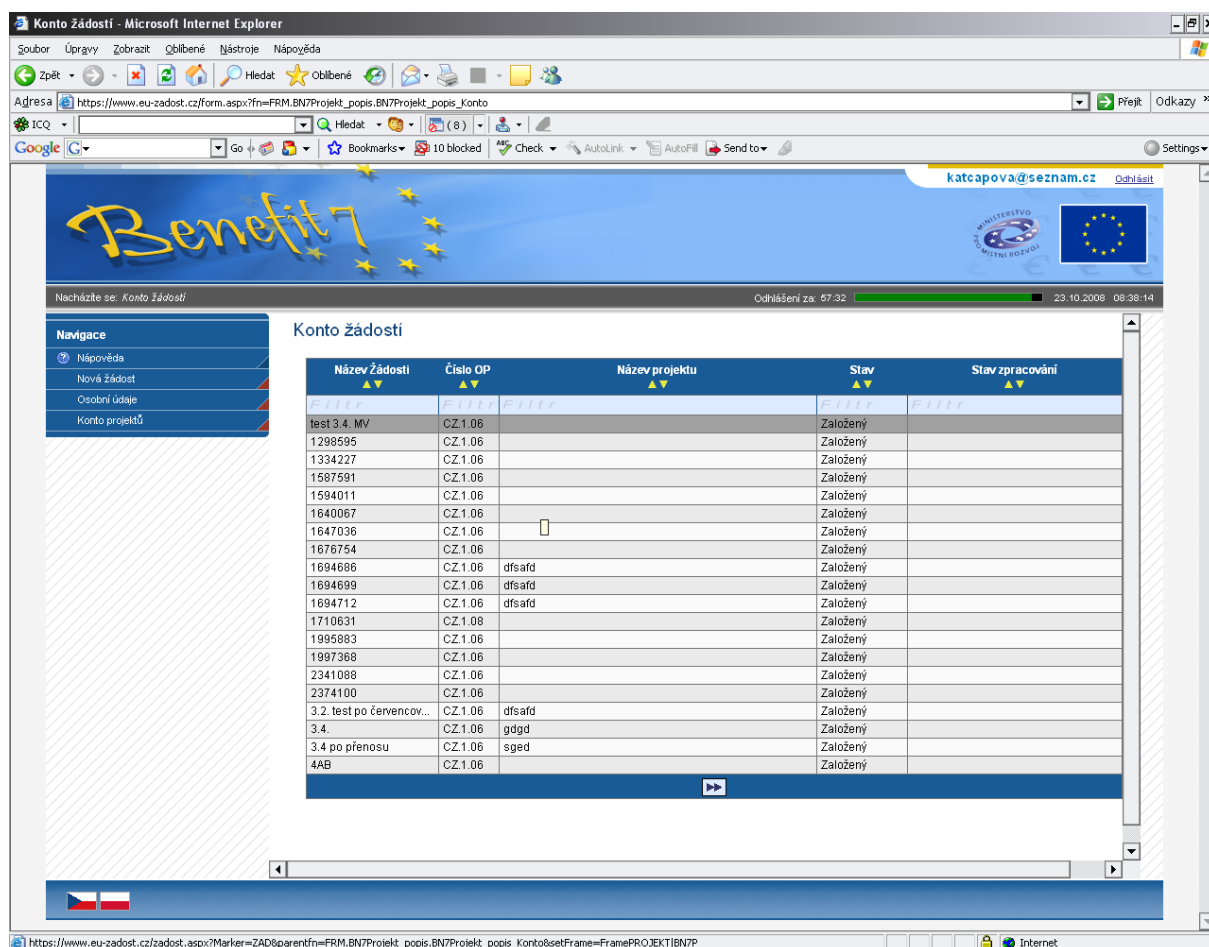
Konto žádostí - Microsoft Internet Explorer

Soubor Úpravy Zobrazit Oblíbené Nástroje Nápověda

Zpět Hledat Oblíbené

Adresa https://www.eu-zadost.cz/form.aspx?fn=FRM.BN7Projekt_popis.BN7Projekt_popis_Konto Přejít Odkazy

ICQ Hledat (8)

Google Go Bookmarks 10 blocked Check AutoLink AutoFill Send to Settings

katcapova@seznam.cz Odhlásit

Benefit7

MINISTERSTVO PRO MÍSTNÍ ROZVOJ

Nacházíte se: Konto žádostí

Odhlášení za: 57:32 23.10.2008 08:38:14

Navigace
Nápověda
Nová žádost
Osobní údaje
Konto projektů

Konto žádostí

| Název Žádosti | Číslo OP | Název projektu | Stav | Stav zpracování |
|---|---|---|---|---|
| Filtr | Filtr | Filtr | Filtr | Filtr |
| test 3.4. MV | CZ.1.06 | | Založený | |
| 1298595 | CZ.1.06 | | Založený | |
| 1334227 | CZ.1.06 | | Založený | |
| 1587591 | CZ.1.06 | | Založený | |
| 1594011 | CZ.1.06 | | Založený | |
| 1640067 | CZ.1.06 | | Založený | |
| 1647036 | CZ.1.06 | | Založený | |
| 1676754 | CZ.1.06 | | Založený | |
| 1694686 | CZ.1.06 | dfsafd | Založený | |
| 1694699 | CZ.1.06 | dfsafd | Založený | |
| 1694712 | CZ.1.06 | dfsafd | Založený | |
| 1710631 | CZ.1.08 | | Založený | |
| 1995883 | CZ.1.06 | | Založený | |
| 1997368 | CZ.1.06 | | Založený | |
| 2341088 | CZ.1.06 | | Založený | |
| 2374100 | CZ.1.06 | | Založený | |
| 3.2. test po červencov... | CZ.1.06 | dfsafd | Založený | |
| 3.4. | CZ.1.06 | gdgd | Založený | |
| 3.4 po přenosu | CZ.1.06 | sged | Založený | |
| 4AB | CZ.1.06 | | Založený | |

https://www.eu-zadost.cz/zadost.aspx?Marker=ZAD&parentfn=FRM.BN7Projekt_popis.BN7Projekt_popis_Konto&setFrame=FramePROJEKTIBN7P Internet